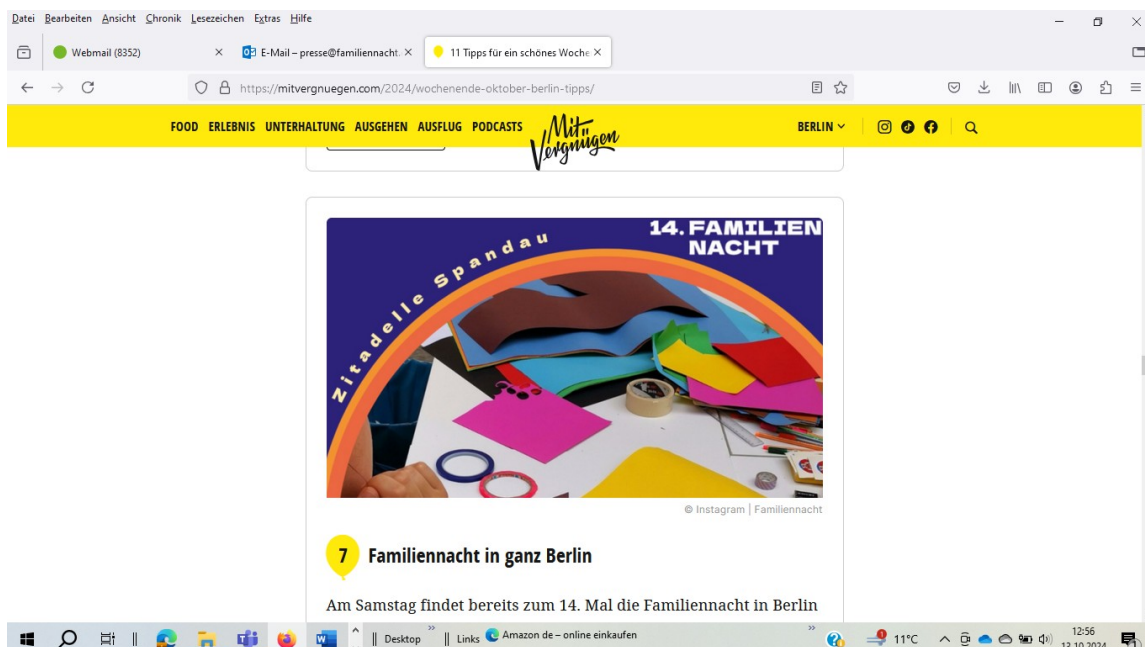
Datei Bearbeiten Ansicht Chronik Lesezeichen Extras Hilfe

Webmail (8352)
E-Mail – presse@familiennacht.
11 Tipps für ein schönes Woche

https://mitvergnuegen.com/2024/wochenende-oktober-berlin-tipps/

FOOD ERLEBNIS UNTERHALTUNG AUSGEHEN AUSFLUG PODCASTS
Mit Vergnügen
BERLIN

Zitadelle Spandau
14. FAMILIEN NACHT

© Instagram | Familiennacht

7 Familiennacht in ganz Berlin

Am Samstag findet bereits zum 14. Mal die Familiennacht in Berlin

Desktop
Links
Amazon de – online einkaufen
11°C
12:56
12.10.2024